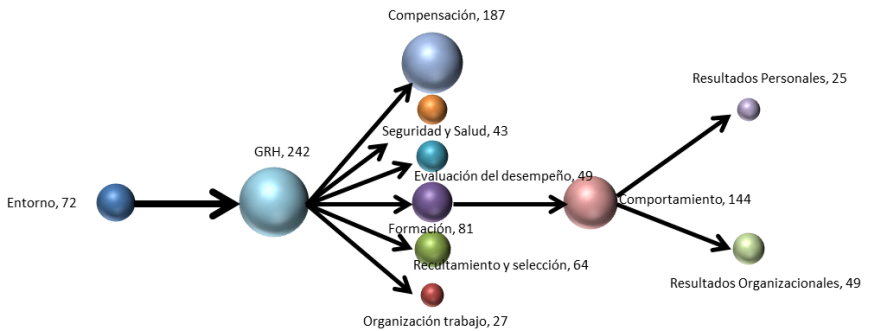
Compensación, 187

Resultados Personales, 25

Seguridad y Salud, 43

GRH, 242

Evaluación del desempeño, 49

Entorno, 72

Comportamiento, 144

Formación, 81

Recultamiento y selección, 64

Resultados Organizacionales, 49

Organización trabajo, 27